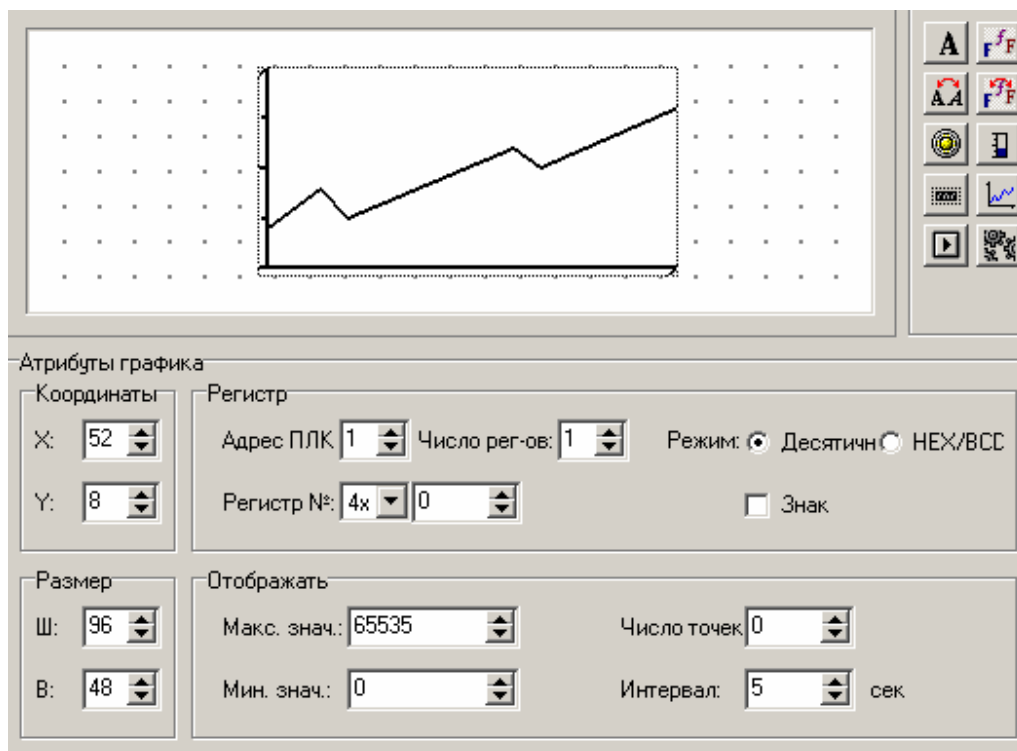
Атрибуты графика

Координаты

X: 52

Y: 8

Регистр

Адрес ПЛК 1 Число рег-ов: 1 Режим: Десятичн HEX/BCD

Регистр №: 4x 0

Знак

Размер

Ш: 96

В: 48

Отображать

Макс. знач.: 65535 Число точек 0

Мин. знач.: 0 Интервал: 5 сек